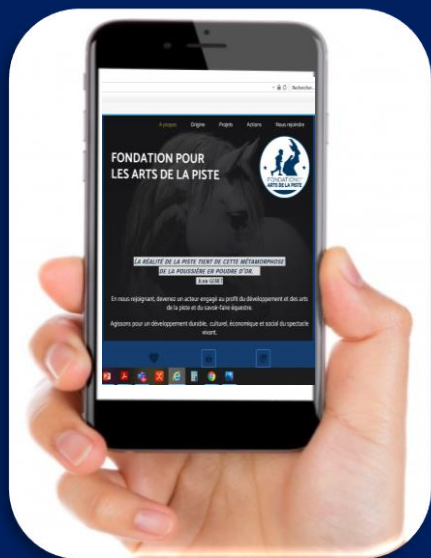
Recherche...

A propos Origine Projets Actions Nous rejoindre

FONDATION POUR LES ARTS DE LA PISTE

FONDATION ARTS DE LA PISTE

LA RÉALITÉ DE LA PISTE TIENT DE CETTE MÉTAMORPHOSE DE LA POUSSIÈRE EN POUDRE D'OR.

Jean GENET

En nous rejoignant, devenez un acteur engagé au profit du développement et des arts de la piste et du savoir-faire équestre.

Agissons pour un développement durable, culturel, économique et social du spectacle vivant.